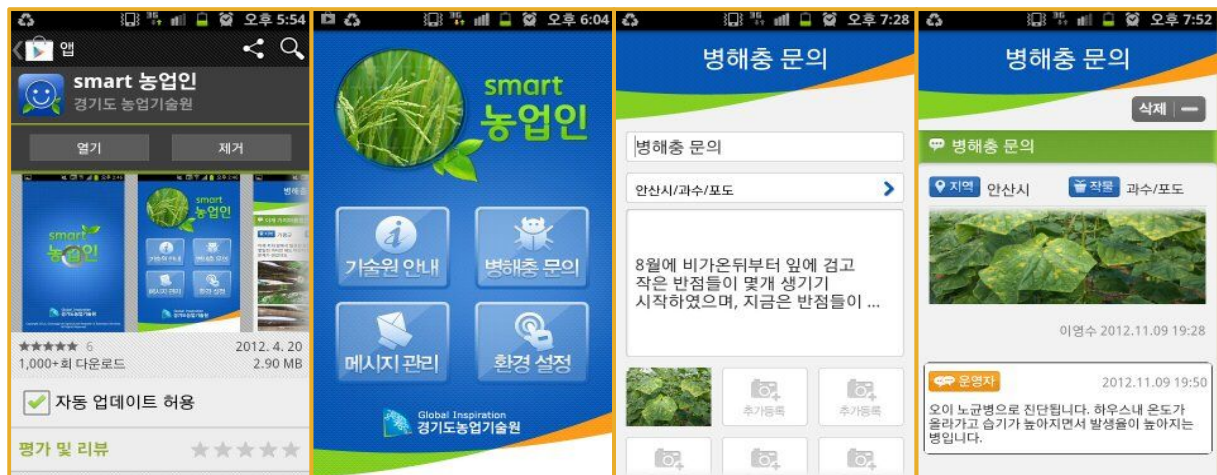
오후 5:54

앱

smart 농업인
경기도 농업기술원

열기 제거

smart 농업인

6
1,000+회 다운로드
2012. 4. 20
2.90 MB

자동 업데이트 허용

평가 및 리뷰

오후 6:04

smart 농업인

기술원 안내
병해충 문의
메시지 관리
환경 설정

Global Inspiration
경기도농업기술원

오후 7:28

병해충 문의

병해충 문의

안산시/과수/포도

8월에 비가온뒤부터 잎에 검고 작은 반점들이 몇개 생기기 시작하였으며, 지금은 반점들이 ...

추가등록
추가등록

오후 7:52

병해충 문의

삭제

병해충 문의

지역 안산시
작물 과수/포도

이영수 2012.11.09 19:28

운영자
2012.11.09 19:50

오이 노균병으로 진단됩니다. 하우스내 온도가 올라가고 습기가 높아지면서 발생율이 높아지는 병입니다.